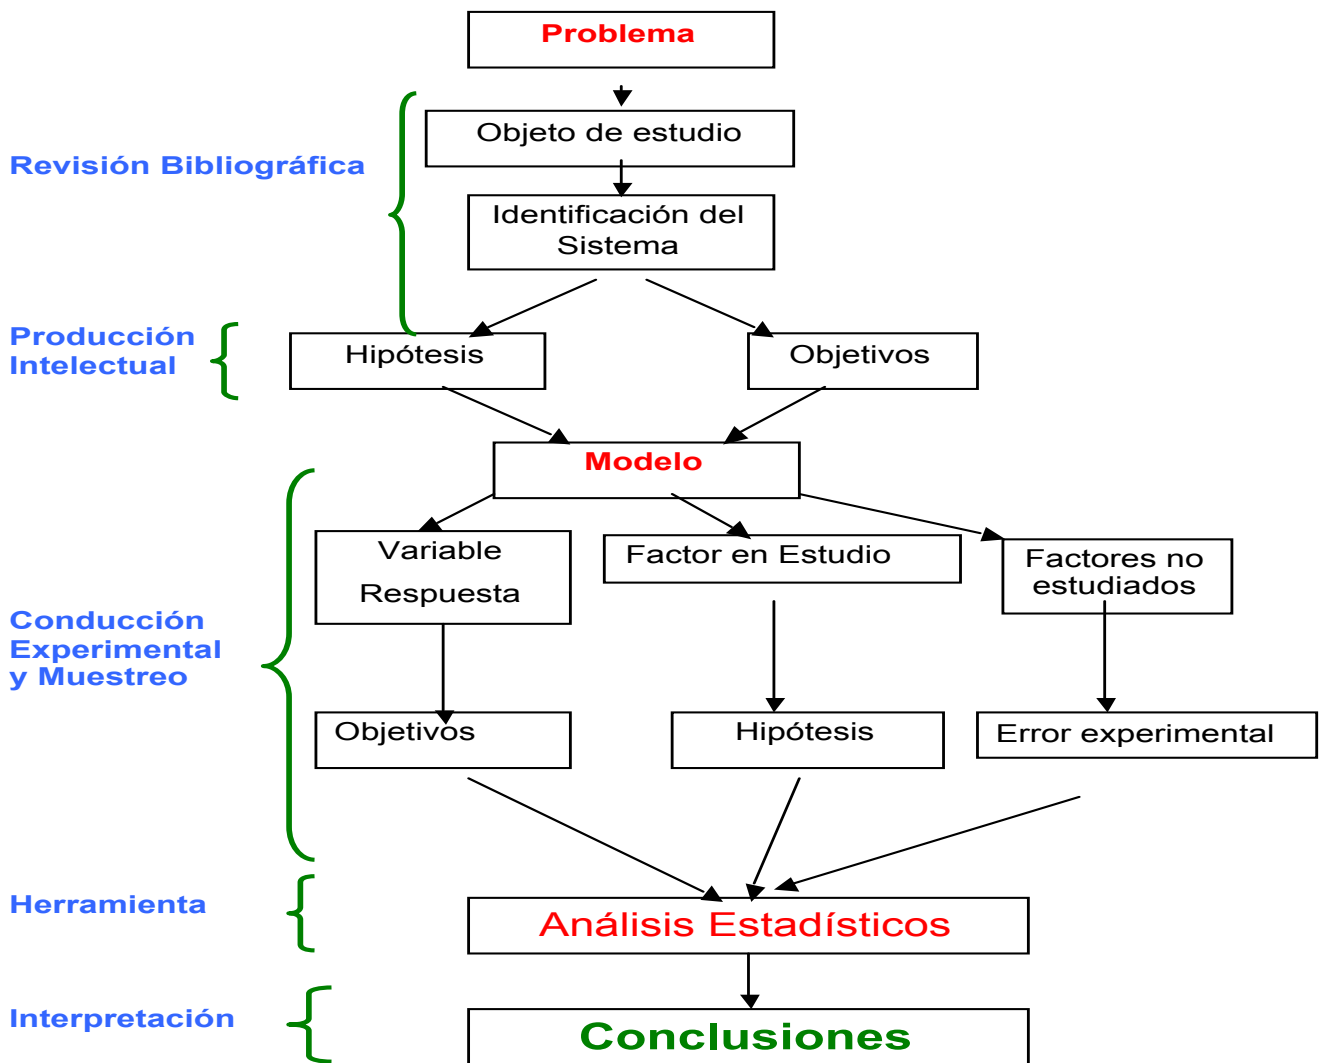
Problema

Revisión Bibliográfica

Objeto de estudio

Identificación del Sistema

Producción Intelectual

Hipótesis

Objetivos

Modelo

Conducción Experimental y Muestreo

Variable Respuesta

Factor en Estudio

Factores no estudiados

Objetivos

Hipótesis

Error experimental

Herramienta

Análisis Estadísticos

Interpretación

Conclusiones